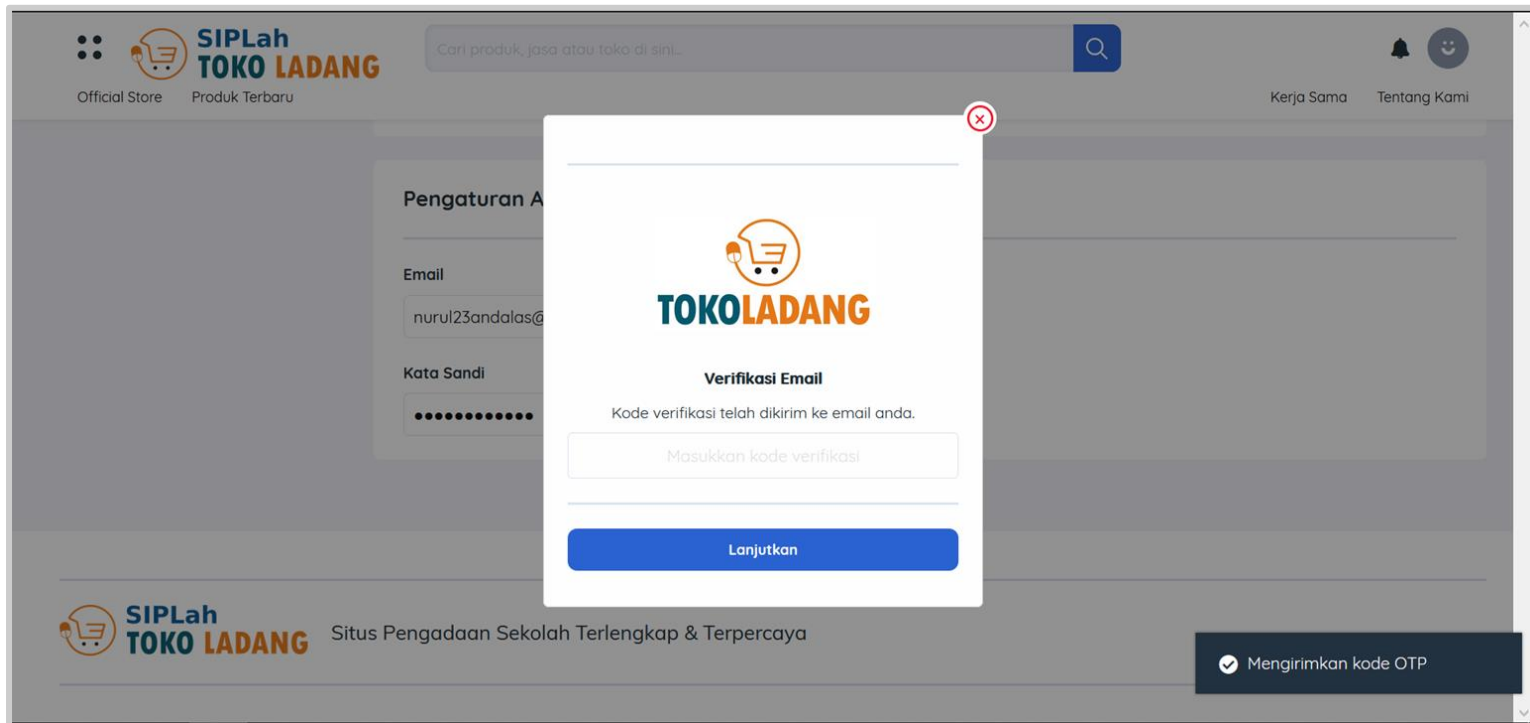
SIPLah
TOKO LADANG

Cari produk, jasa atau toko di sini...

Official Store Produk Terbaru

Kerja Sama Tentang Kami

Pengaturan A

Email

nurul23andalas@

Kata Sandi

••••••••••••

TOKOLADANG

Verifikasi Email

Kode verifikasi telah dikirim ke email anda.

Masukkan kode verifikasi

Lanjutkan

SIPLah
TOKO LADANG

Situs Pengadaan Sekolah Terlengkap & Terpercaya

Mengirimkan kode OTP